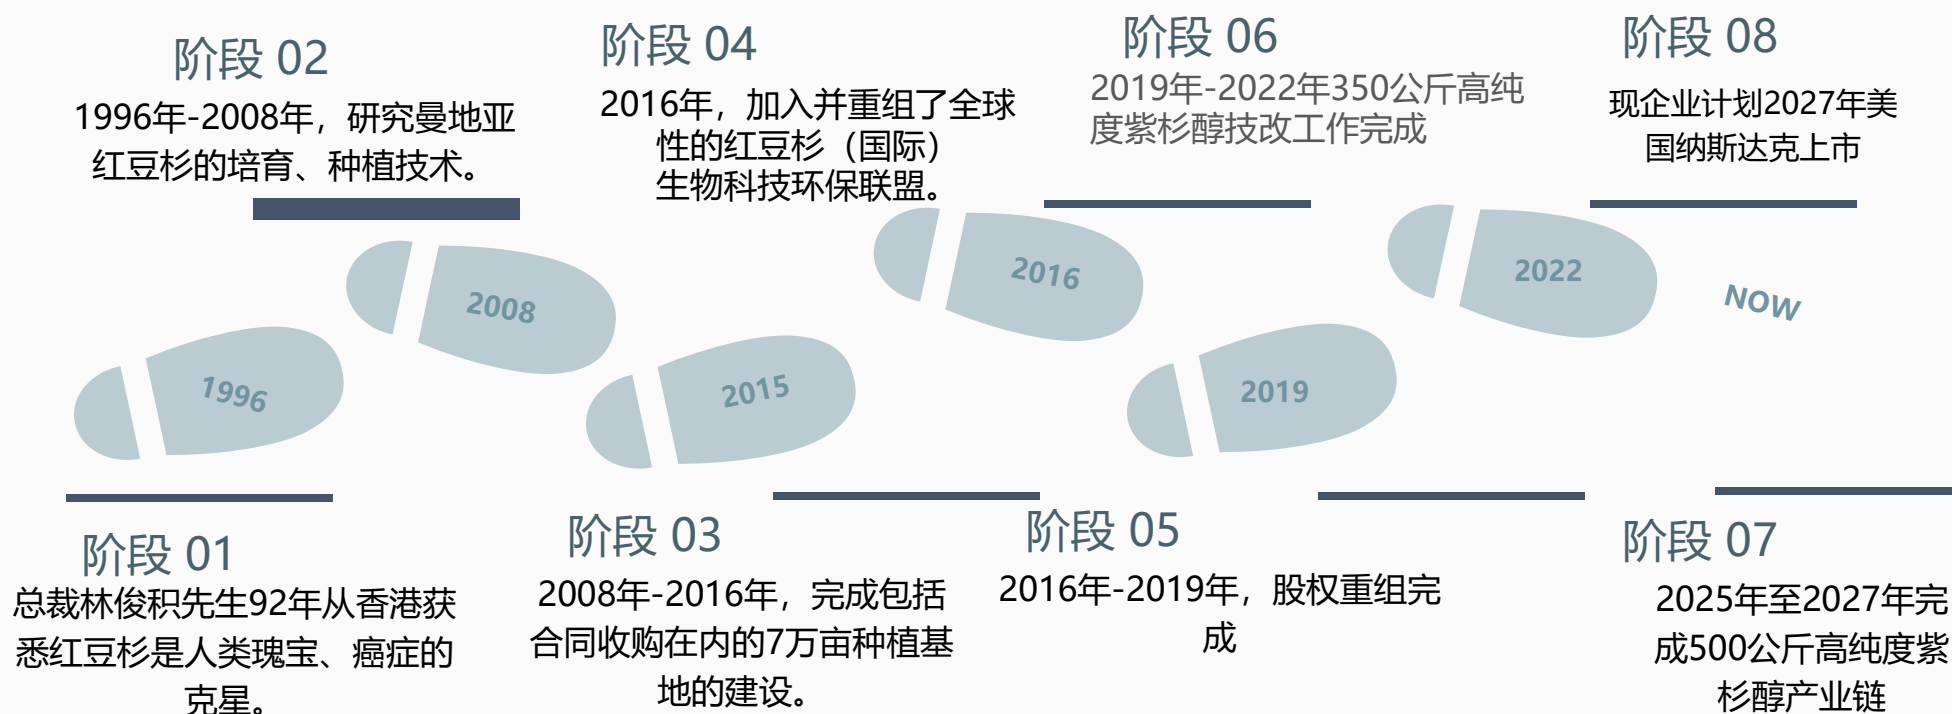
阶段 02

1996年-2008年，研究曼地亚红豆杉的培育、种植技术。

阶段 04

2016年，加入并重组了全球性的红豆杉（国际）生物科技环保联盟。

阶段 06

2019年-2022年350公斤高纯度紫杉醇技改工作完成

阶段 08

现企业计划2027年美国纳斯达克上市

2008

2016

2022

NOW

1996

2015

2019

阶段 01

总裁林俊积先生92年从香港获悉红豆杉是人类瑰宝、癌症的克星。

阶段 03

2008年-2016年，完成包括合同收购在内的7万亩种植基地的建设。

阶段 05

2016年-2019年，股权重组完成

阶段 07

2025年至2027年完成500公斤高纯度紫杉醇产业链